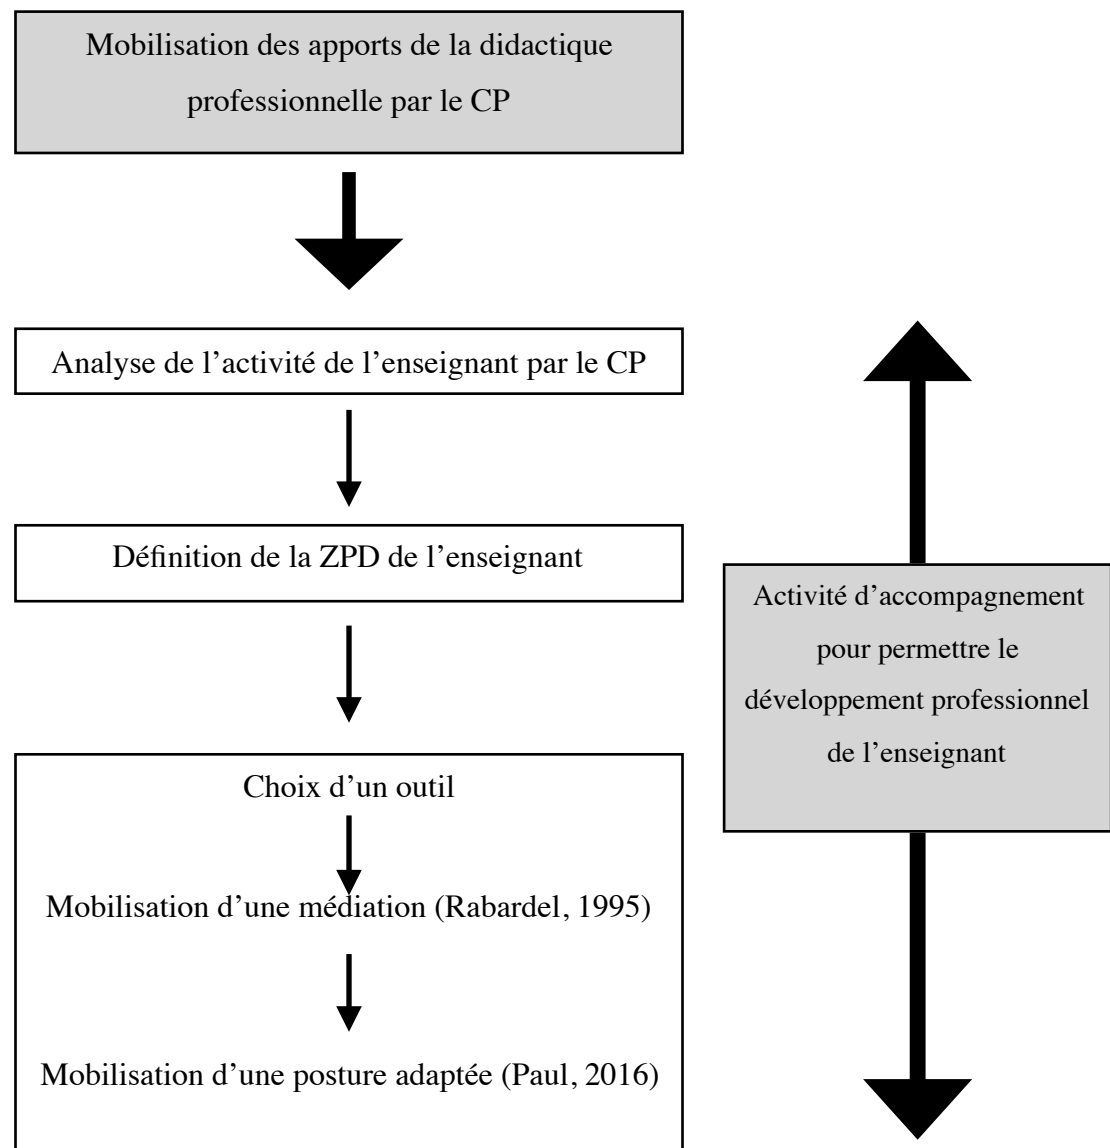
Mobilisation des apports de la didactique professionnelle par le CP

Analyse de l’activité de l’enseignant par le CP

Définition de la ZPD de l’enseignant

Choix d’un outil

Mobilisation d’une médiation (Rabardel, 1995)

Mobilisation d’une posture adaptée (Paul, 2016)

Activité d’accompagnement pour permettre le développement professionnel de l’enseignant